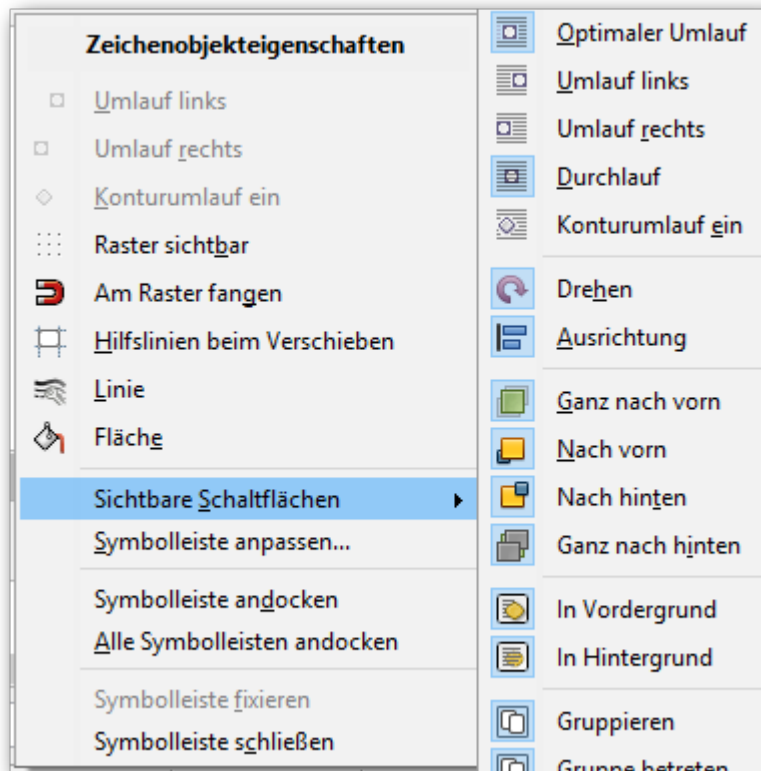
Zeichenobjekteigenschaften

Umlauf links

Umlauf rechts

Konturumlauf ein

Raster sichtbar

Am Raster fangen

Hilfslinien beim Verschieben

Linie

Fläche

Sichtbare Schaltflächen

Symbolleiste anpassen...

Symbolleiste andocken

Alle Symbolleisten andocken

Symbolleiste fixieren

Symbolleiste schließen

Optimaler Umlauf

Umlauf links

Umlauf rechts

Durchlauf

Konturumlauf ein

Drehen

Ausrichtung

Ganz nach vorn

Nach vorn

Nach hinten

Ganz nach hinten

In Vordergrund

In Hintergrund

Gruppieren

Gruppe betreten